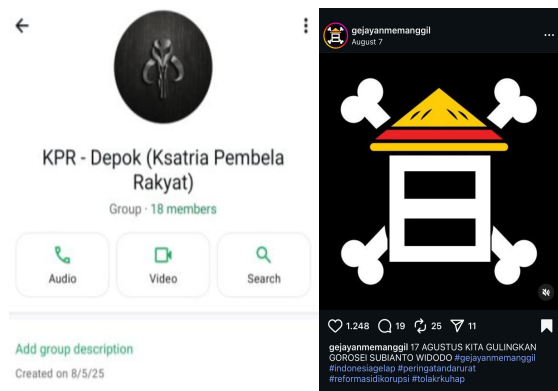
KPR - Depok (Ksatria Pembela Rakyat)

Group · 18 members

Audio

Video

Search

Add group description

Created on 8/5/25

gejayanmemanggil
August 7

1.248 19 25 11

gejayanmemanggil 17 AGUSTUS KITA GULINGKAN GOROSEI SUBIANTO WIDODO #gejayanmemanggil #indonesiagelap #peringatandarurat #reformasidikorupsi #tolakrkuhap